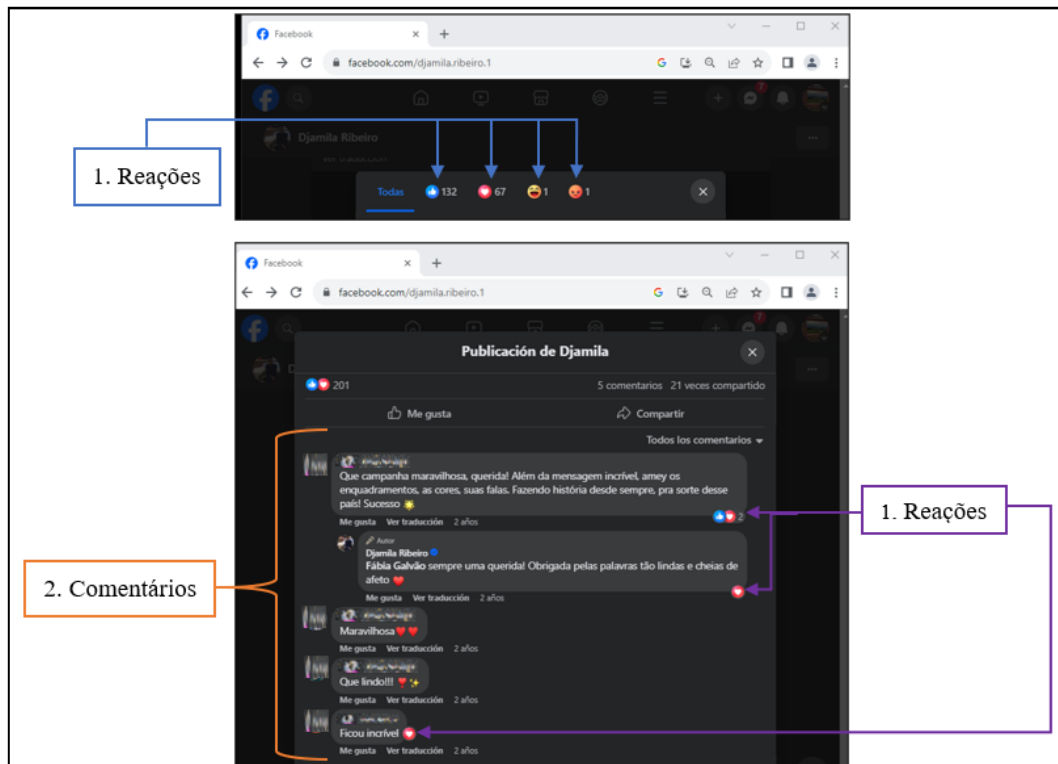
Facebook
facebook.com/djamila.ribeiro.1
Djamila Ribeiro
1. Reações
Todas 132 67 1 1

Facebook
facebook.com/djamila.ribeiro.1
Publicación de Djamila
201
5 comentarios 21 veces compartido
Me gusta
Compartir
Todos los comentarios
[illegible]
Que campanha maravilhosa, querida! Além da mensagem incrível, amey os enquadramentos, as cores, suas falas. Fazendo história desde sempre, pra sorte desse país! Sucesso
2
Me gusta Ver traducción 2 años
1. Reações
Autor
Djamila Ribeiro
Fábia Galvão sempre uma querida! Obrigada pelas palavras tão lindas e cheias de afeto
Me gusta Ver traducción 2 años
2. Comentários
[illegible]
Maravilhosa
Me gusta Ver traducción 2 años
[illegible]
Que lindo!!!
Me gusta Ver traducción 2 años
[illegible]
Ficou incrível
Me gusta Ver traducción 2 años